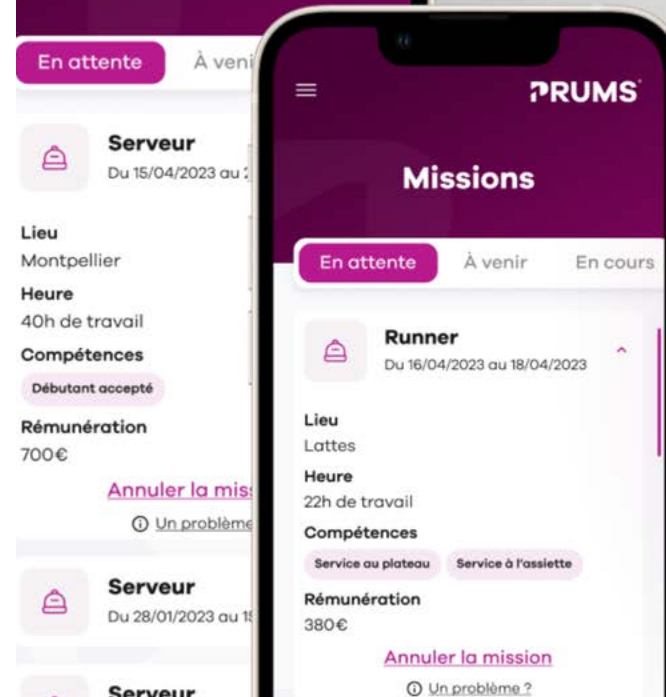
En attente

À veni

Serveur

Du 15/04/2023 au 2

Lieu

Montpellier

Heure

40h de travail

Compétences

Débutant accepté

Rémunération

700€

Annuler la miss

ⓘ Un problème

Serveur

Du 28/01/2023 au 1

Serveur

PRUMS

Missions

En attente

À venir

En cours

Runner

Du 16/04/2023 au 18/04/2023

Lieu

Lattes

Heure

22h de travail

Compétences

Service au plateau

Service à l'assiette

Rémunération

380€

Annuler la mission

ⓘ Un problème ?